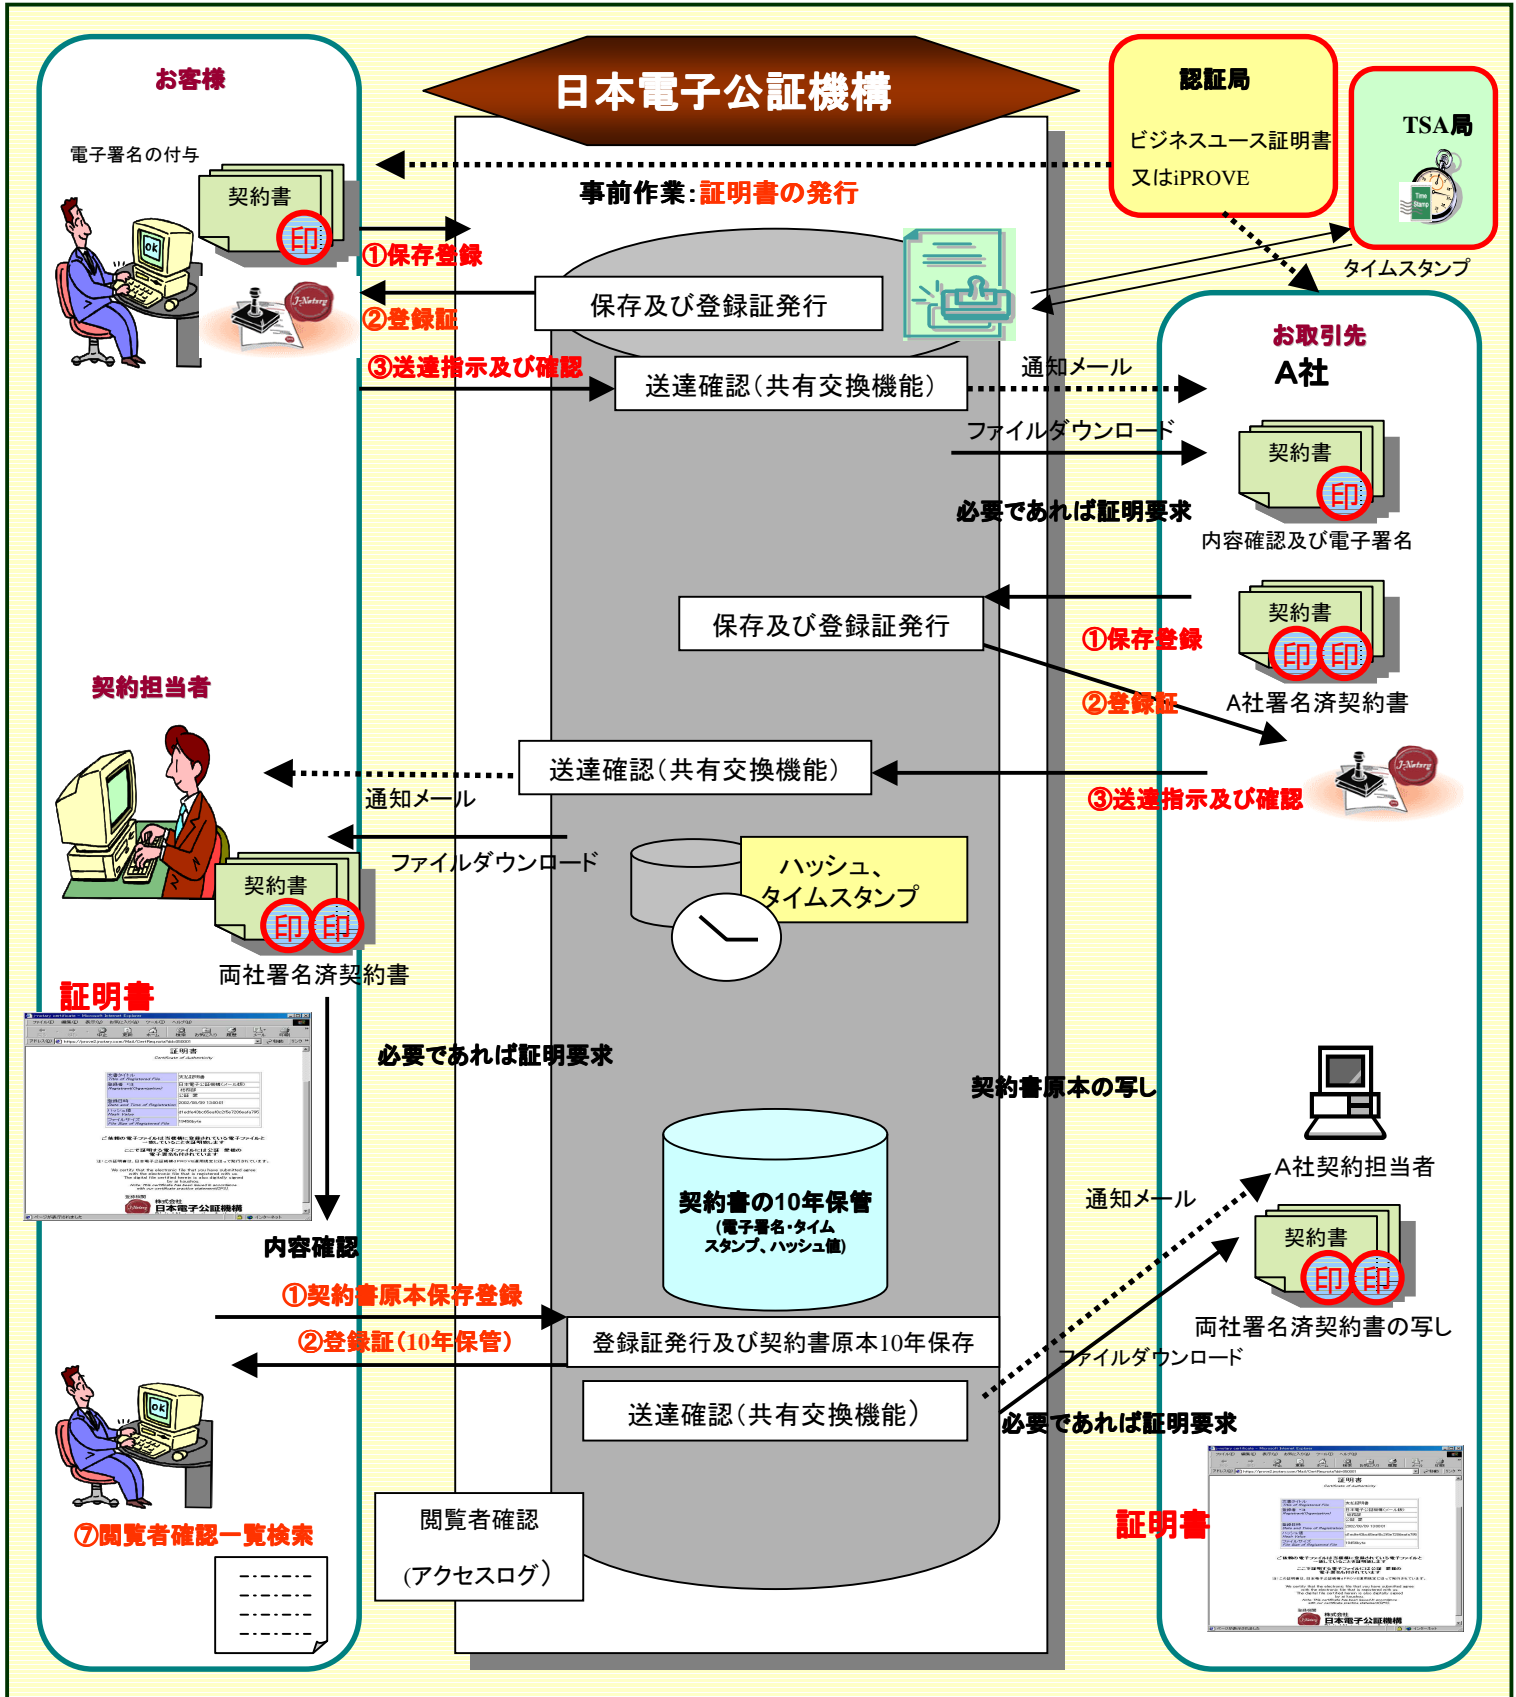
お客様

日本電子公証機構

認証局

ビジネスユース証明書
又はiPROVE

TSA局

電子署名の付与

契約書

印

事前作業:証明書の発行

①保存登録

タイムスタンプ

保存及び登録証発行

②登録証

お取引先
A社

③送達指示及び確認

送達確認(共有交換機能)

通知メール

ファイルダウンロード

契約書

印

必要であれば証明要求

内容確認及び電子署名

保存及び登録証発行

契約書

印 印

①保存登録

契約担当者

②登録証

A社署名済契約書

送達確認(共有交換機能)

③送達指示及び確認

通知メール

ファイルダウンロード

ハッシュ、
タイムスタンプ

契約書

印 印

両社署名済契約書

証明書

必要であれば証明要求

契約書原本の写し

A社契約担当者

契約書の10年保管
(電子署名・タイム
スタンプ、ハッシュ値)

通知メール

内容確認

契約書

印 印

①契約書原本保存登録

両社署名済契約書の写し

②登録証(10年保管)

登録証発行及び契約書原本10年保存

ファイルダウンロード

送達確認(共有交換機能)

必要であれば証明要求

閲覧者確認

(アクセスログ)

証明書

⑦閲覧者確認一覧検索